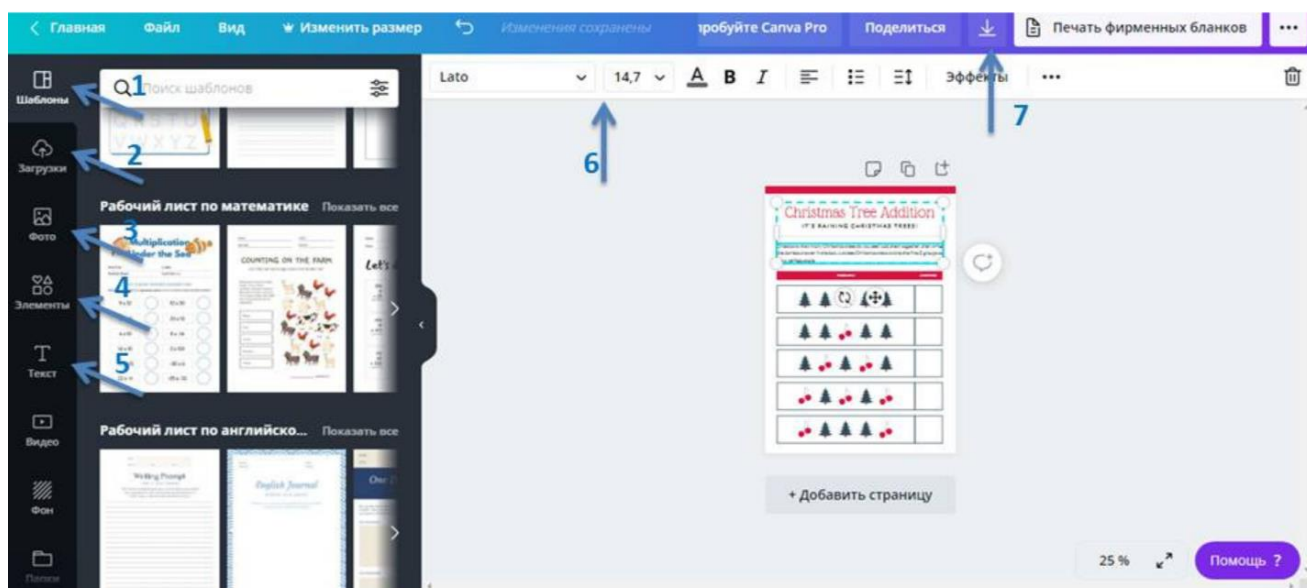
< Главная Файл Вид Изменить размер Изменения сохранены пробуйте Canva Pro Поделиться Печать фирменных бланков •••

Шаблоны 1 Поиск шаблонов

Загрузки 2

Фото 3

Элементы 4

Текст 5

Видео

Фон

Папки

Рабочий лист по математике Показать все

Multiplication Under the Sea

COUNTING ON THE FARM

Let's

Рабочий лист по английско... Показать все

Writing Prompt

English Journal

One

Lato 14,7 A B I Эффекты •••

6

7

Christmas Tree Addition

IT'S RAINING CHRISTMAS TREES!

+ Добавить страницу

25 % Помощь ?